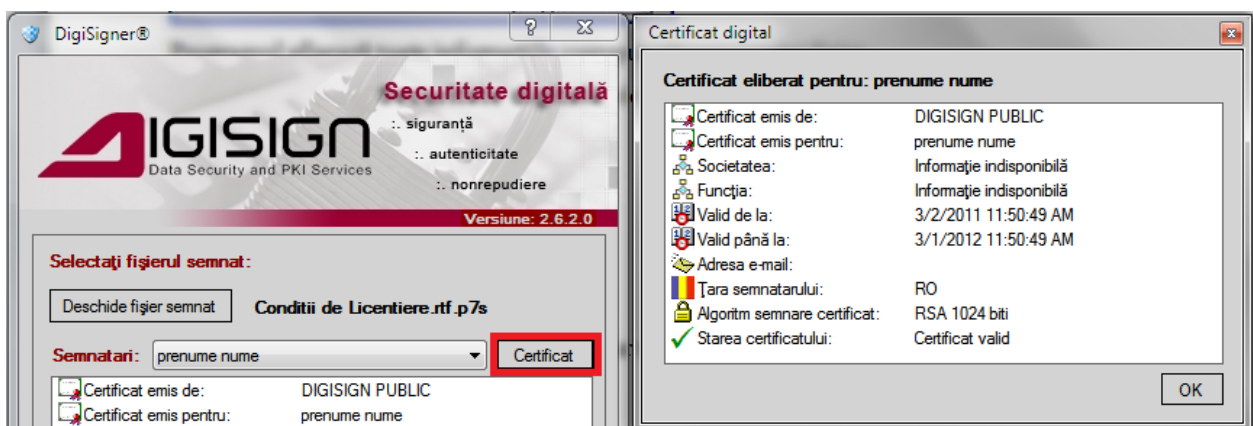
DigiSigner®

?

X

Securitate digitală

DIGISIGN
Data Security and PKI Services

:. siguranță
:. autenticitate
:. nonrepudiere

Versiune: 2.6.2.0

Selectaţi fişierul semnat:

Deschide fişier semnat

Conditii de Licentiere.rtf.p7s

Semnatari: prenume nume

Certificat

| | |
|---|---|
| Certificat emis de: | DIGISIGN PUBLIC |
| Certificat emis pentru: | prenume nume |

Certificat digital

X

Certificat eliberat pentru: prenume nume

| | |
|---|---|
| Certificat emis de: | DIGISIGN PUBLIC |
| Certificat emis pentru: | prenume nume |
| Societatea: | Informaţie indisponibilă |
| Funcţia: | Informaţie indisponibilă |
| Valid de la: | 3/2/2011 11:50:49 AM |
| Valid până la: | 3/1/2012 11:50:49 AM |
| Adresa e-mail: | |
| Ţara semnatarului: | RO |
| Algoritm semnare certificat: | RSA 1024 biti |
| Starea certificatului: | Certificat valid |

OK